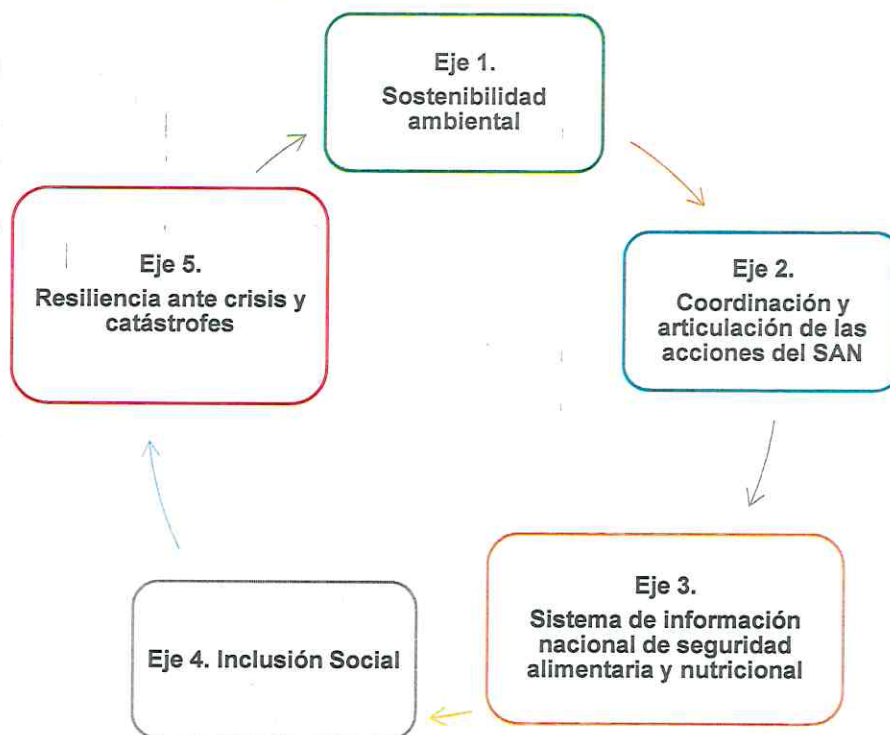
Eje 1.
Sostenibilidad ambiental

Eje 2.
Coordinación y articulación de las acciones del SAN

Eje 3.
Sistema de información nacional de seguridad alimentaria y nutricional

Eje 4. Inclusión Social

Eje 5.
Resiliencia ante crisis y catástrofes